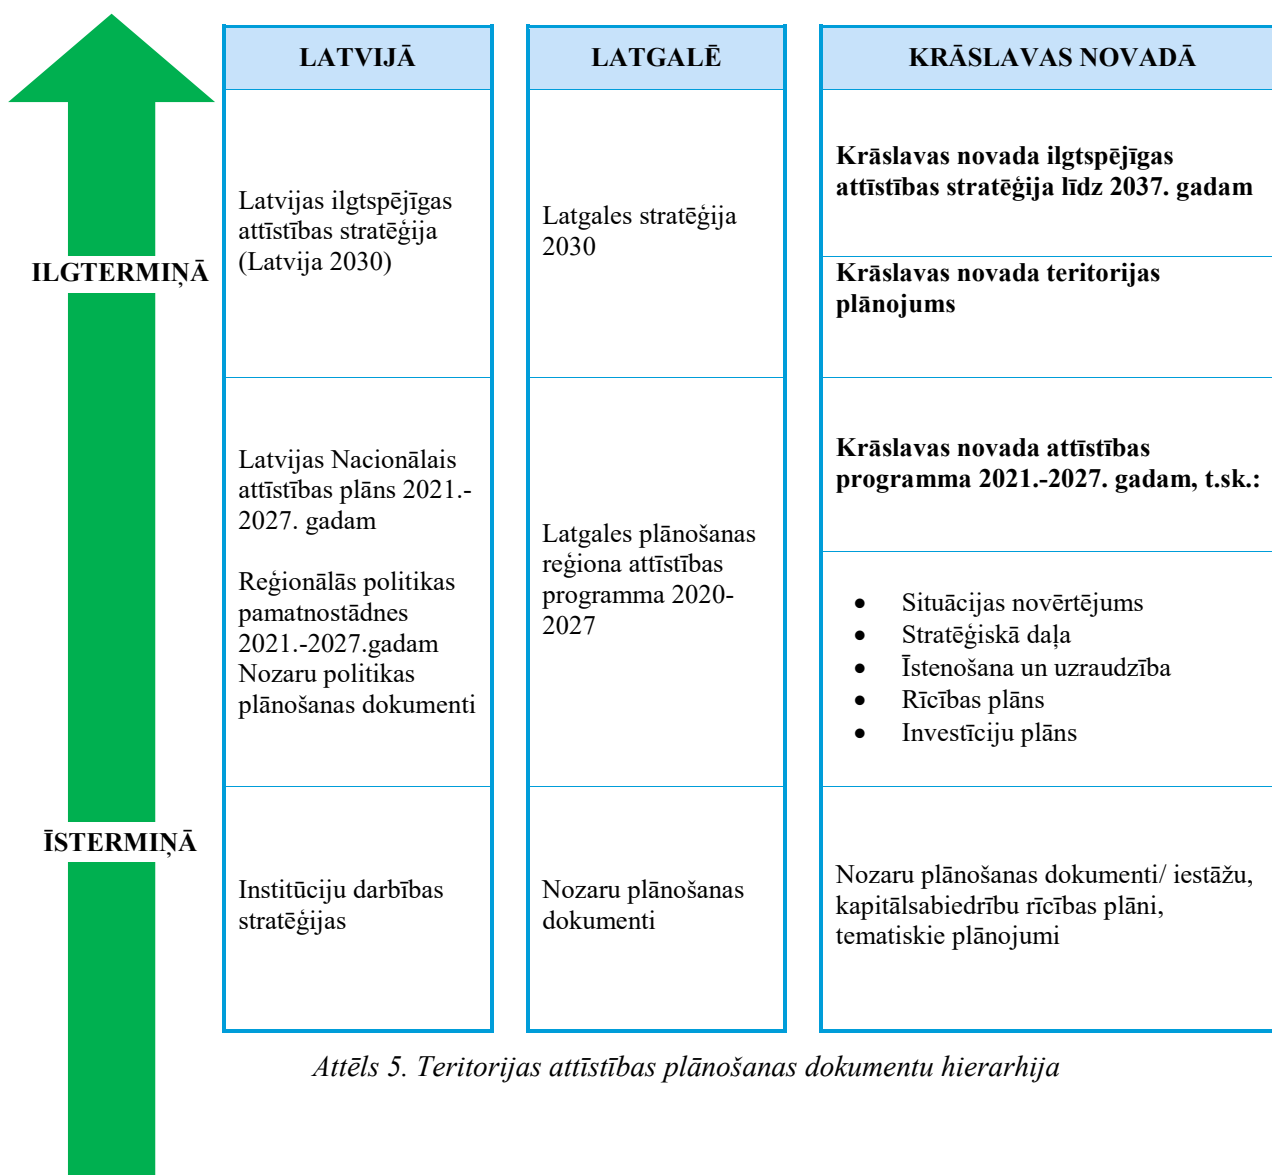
ILGTERMIŅĀ

ĪSTERMIŅĀ

| LATVIJĀ | LATGALĒ | KRĀSLAVAS NOVADĀ |
|---|---|---|
| Latvijas ilgtspējīgas attīstības stratēģija (Latvija 2030) | Latgales stratēģija 2030 | **Krāslavas novada ilgtspējīgas attīstības stratēģija līdz 2037. gadam** **Krāslavas novada teritorijas plānojums** |
| Latvijas Nacionālais attīstības plāns 2021.-2027. gadam Reģionālās politikas pamatnostādnes 2021.-2027.gadam Nozaru politikas plānošanas dokumenti | Latgales plānošanas reģiona attīstības programma 2020-2027 | **Krāslavas novada attīstības programma 2021.-2027. gadam, t.sk.:** • Situācijas novērtējums • Stratēģiskā daļa • Īstenošana un uzraudzība • Rīcības plāns • Investīciju plāns |
| Institūciju darbības stratēģijas | Nozaru plānošanas dokumenti | Nozaru plānošanas dokumenti/ iestāžu, kapitālsabiedrību rīcības plāni, tematiskie plānojumi |

*Attēls 5. Teritorijas attīstības plānošanas dokumentu hierarhija*